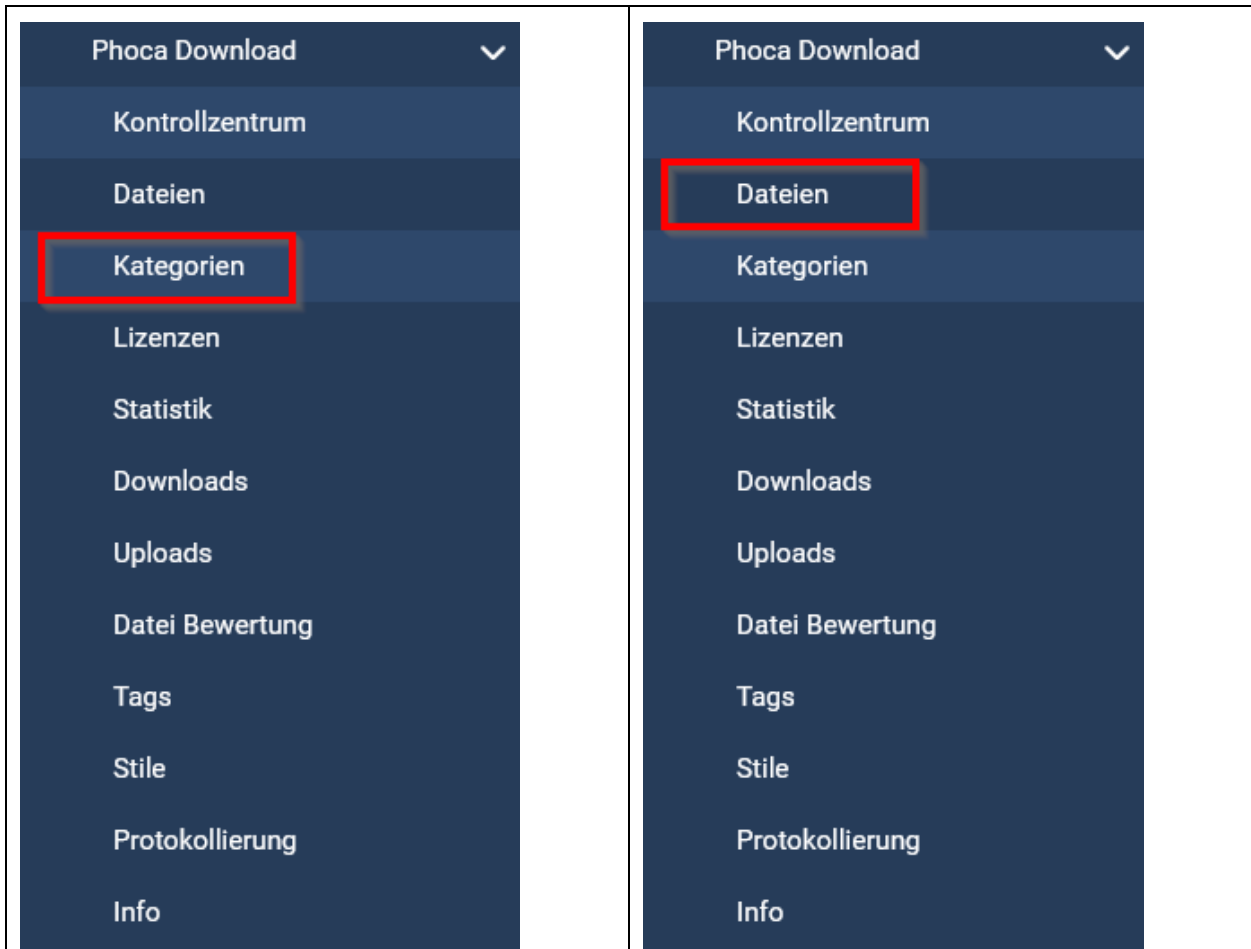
Phoca Download

Kontrollzentrum

Dateien

Kategorien

Lizenzen

Statistik

Downloads

Uploads

Datei Bewertung

Tags

Stile

Protokollierung

Info

Phoca Download

Kontrollzentrum

Dateien

Kategorien

Lizenzen

Statistik

Downloads

Uploads

Datei Bewertung

Tags

Stile

Protokollierung

Info